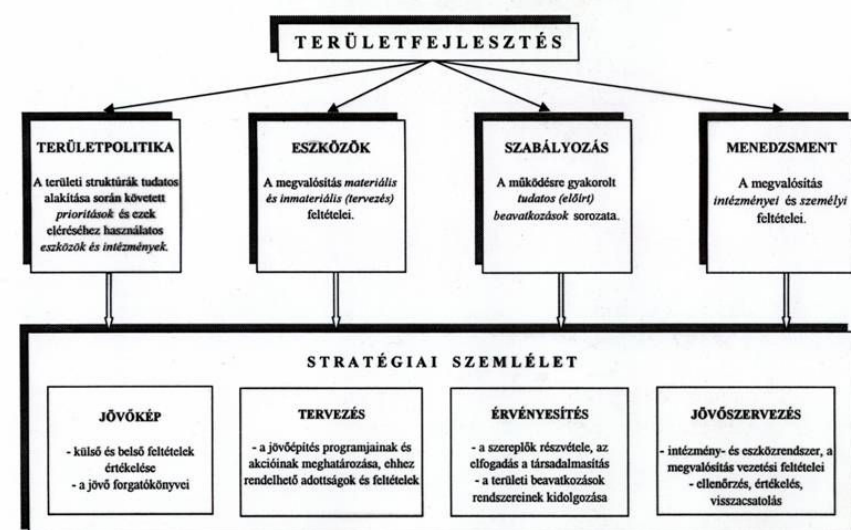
TERÜLETFEJLESZTÉS

TERÜLETPOLITIKA

A területi struktúrák tudatos alakítása során követett *prioritások* és ezek eléréséhez használatos *eszközök és intézmények.*

ESZKÖZÖK

A megvalósítás *materiális és inmateriális (tervezés)* feltételei.

SZABÁLYOZÁS

A működésre gyakorolt *tudatos (előírt) beavatkozások* sorozata.

MENEDZSMENT

A megvalósítás *intézményei* és *személyi* feltételei.

STRATÉGIAI SZEMLÉLET

JÖVŐKÉP

- külső és belső feltételek értékelése
- a jövő forgatókönyvei

TERVEZÉS

- a jövőépítés programjainak és akcióinak meghatározása, ehhez rendelhető adottságok és feltételek

ÉRVÉNYESÍTÉS

- a szereplők részvétele, az elfogadás a társadalmasítás
- a területi beavatkozások rendszereinek kidolgozása

JÖVŐSZERVEZÉS

- intézmény- és eszközrendszer, a megvalósítás vezetési feltételei
- ellenőrzés, értékelés, visszacsatolás